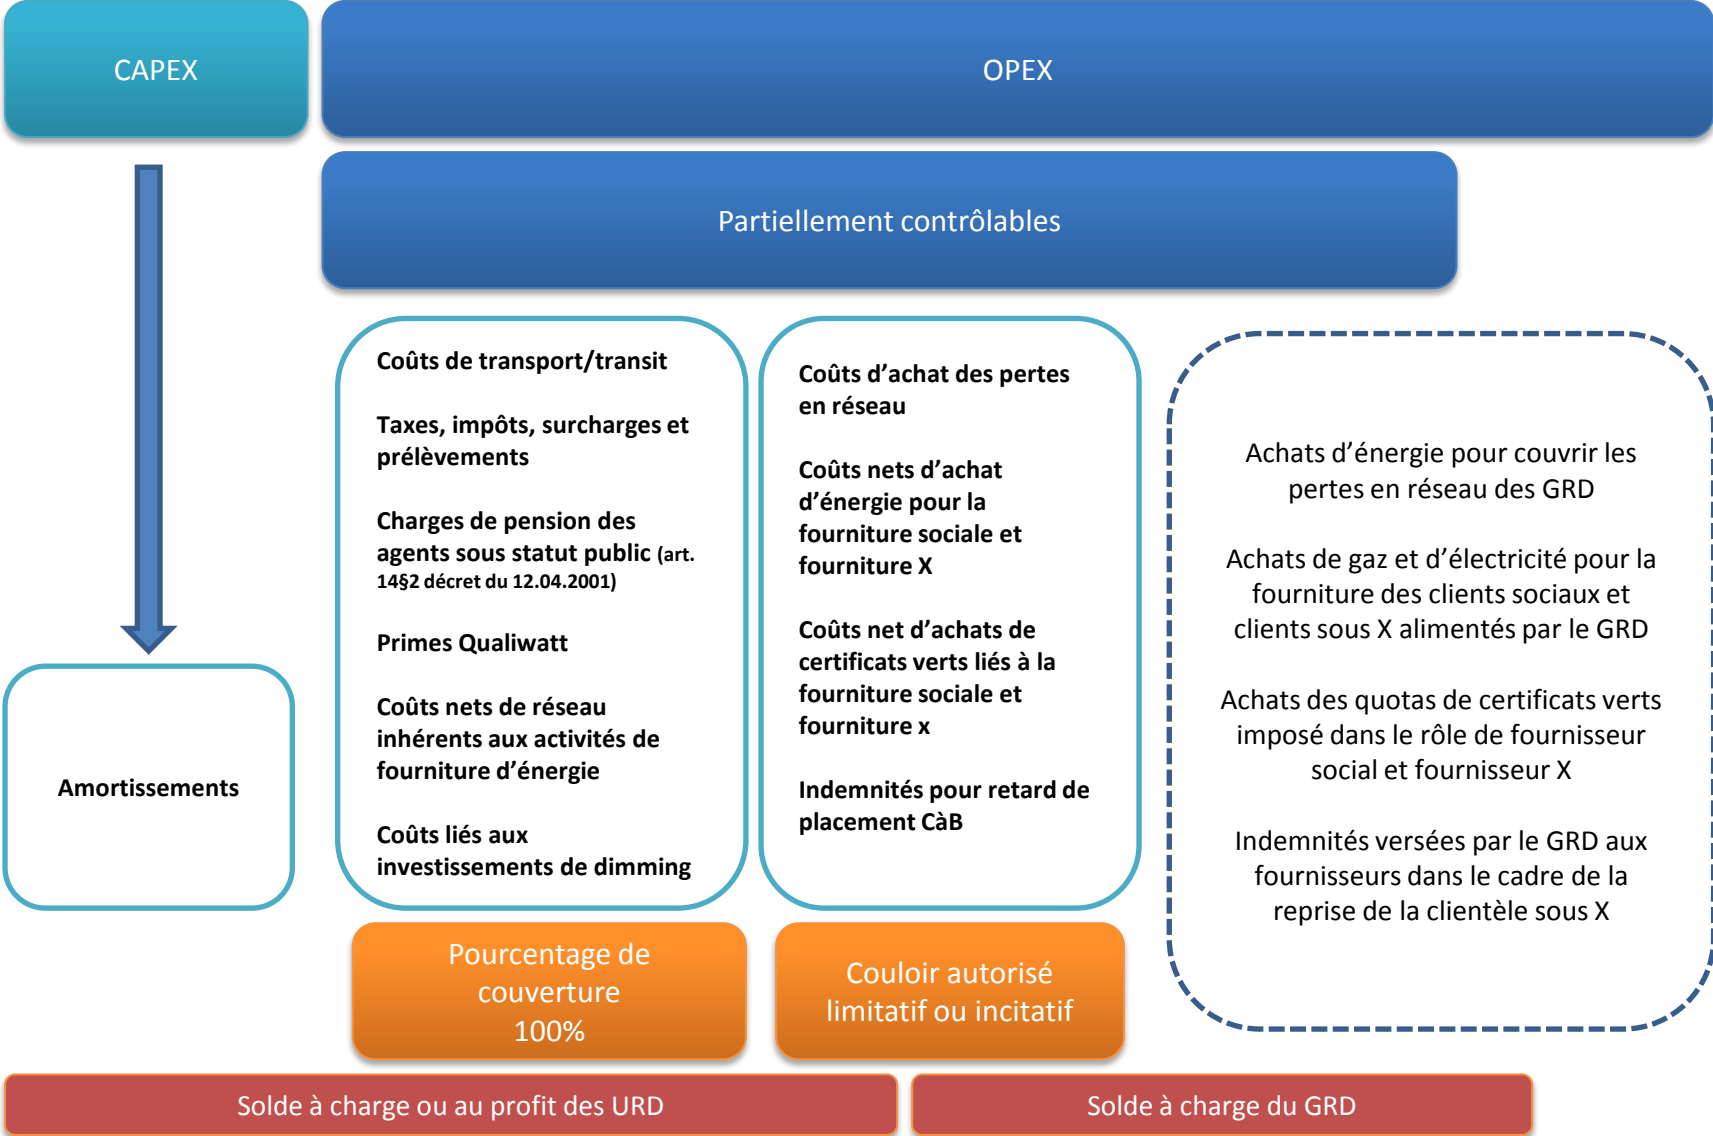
CAPEX

OPEX

Partiellement contrôlables

Amortissements

Coûts de transport/transit

Taxes, impôts, surcharges et prélèvements

Charges de pension des agents sous statut public (art. 14§2 décret du 12.04.2001)

Primes Qualiwatt

Coûts nets de réseau inhérents aux activités de fourniture d'énergie

Coûts liés aux investissements de dimming

Coûts d'achat des pertes en réseau

Coûts nets d'achat d'énergie pour la fourniture sociale et fourniture X

Coûts net d'achats de certificats verts liés à la fourniture sociale et fourniture x

Indemnités pour retard de placement CàB

Achats d'énergie pour couvrir les pertes en réseau des GRD

Achats de gaz et d'électricité pour la fourniture des clients sociaux et clients sous X alimentés par le GRD

Achats des quotas de certificats verts imposé dans le rôle de fournisseur social et fournisseur X

Indemnités versées par le GRD aux fournisseurs dans le cadre de la reprise de la clientèle sous X

Pourcentage de couverture 100%

Couloir autorisé limitatif ou incitatif

Solde à charge ou au profit des URD

Solde à charge du GRD